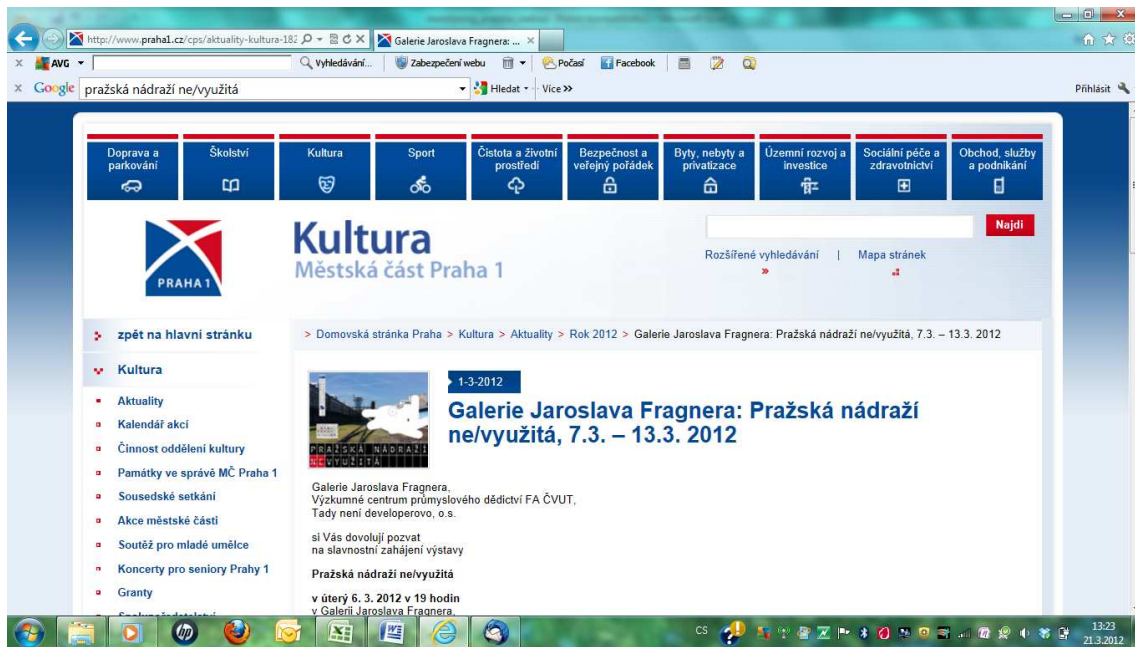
http://www.praha1.cz/cps/aktuality-kultura-182
Galerie Jaroslava Fragnera: ...
AVG
Vyhledávání...
Zabezpečení webu
Počasí
Facebook
Google pražská nádraží ne/využitá
Hledat
Více »
Přihlásit

Doprava a parkování
Školství
Kultura
Sport
Čistota a životní prostředí
Bezpečnost a veřejný pořádek
Byty, nebyty a privatizace
Územní rozvoj a investice
Sociální péče a zdravotnictví
Obchod, služby a podnikání

PRAHA 1
Kultura
Městská část Praha 1
Najdi
Rozšířené vyhledávání | Mapa stránek

zpět na hlavní stránku
Kultura
Aktuality
Kalendář akcí
Činnost oddělení kultury
Památky ve správě MČ Praha 1
Sousedské setkání
Akce městské části
Soutěž pro mladé umělce
Koncerty pro seniory Prahy 1
Granty

> Domovská stránka Praha > Kultura > Aktuality > Rok 2012 > Galerie Jaroslava Fragnera: Pražská nádraží ne/využitá, 7.3. – 13.3. 2012

1-3-2012
PRAŽSKÁ NÁDRAŽÍ NE/VYUŽITÁ
Galerie Jaroslava Fragnera: Pražská nádraží ne/využitá, 7.3. – 13.3. 2012

Galerie Jaroslava Fragnera,
Výzkumné centrum průmyslového dědictví FA ČVUT,
Tady není developerovo, o.s.

si Vás dovolují pozvat
na slavnostní zahájení výstavy

Pražská nádraží ne/využitá

v úterý 6. 3. 2012 v 19 hodin
v Galerii Jaroslava Fragnera,

CS
13:23
21.3.2012